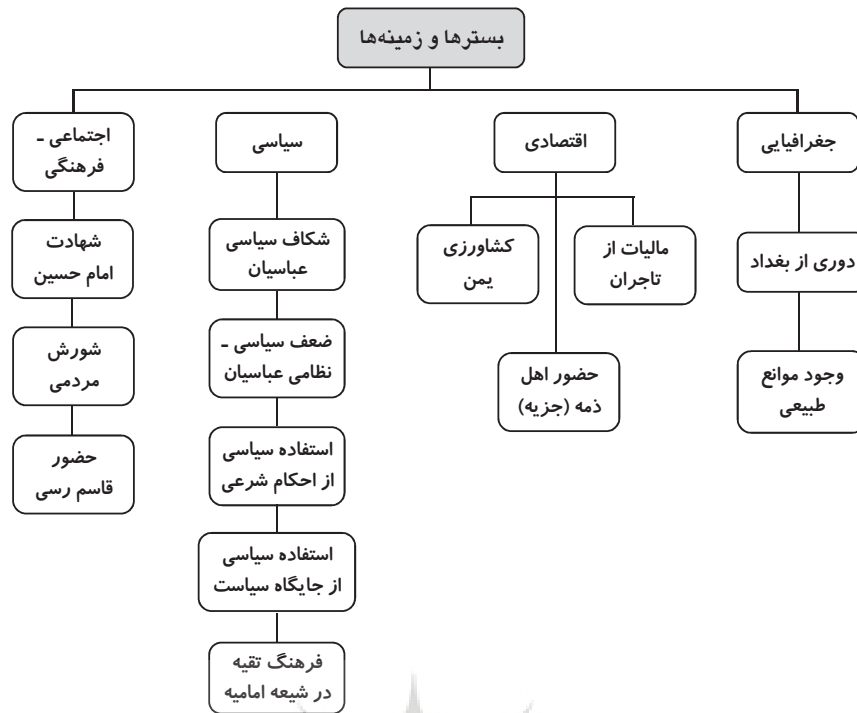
بسترها و زمینه‌ها

جغرافیایی

دوری از بغداد

وجود موانع طبیعی

اقتصادی

مالیات از تاجران

کشاورزی یمن

حضور اهل ذمه (جزیه)

سیاسی

شکاف سیاسی عباسیان

ضعف سیاسی - نظامی عباسیان

استفاده سیاسی از احکام شرعی

استفاده سیاسی از جایگاه سیاست

فرهنگ تقیه در شیعه امامیه

اجتماعی - فرهنگی

شهادت امام حسین

شورش مردمی

حضور قاسم رسی